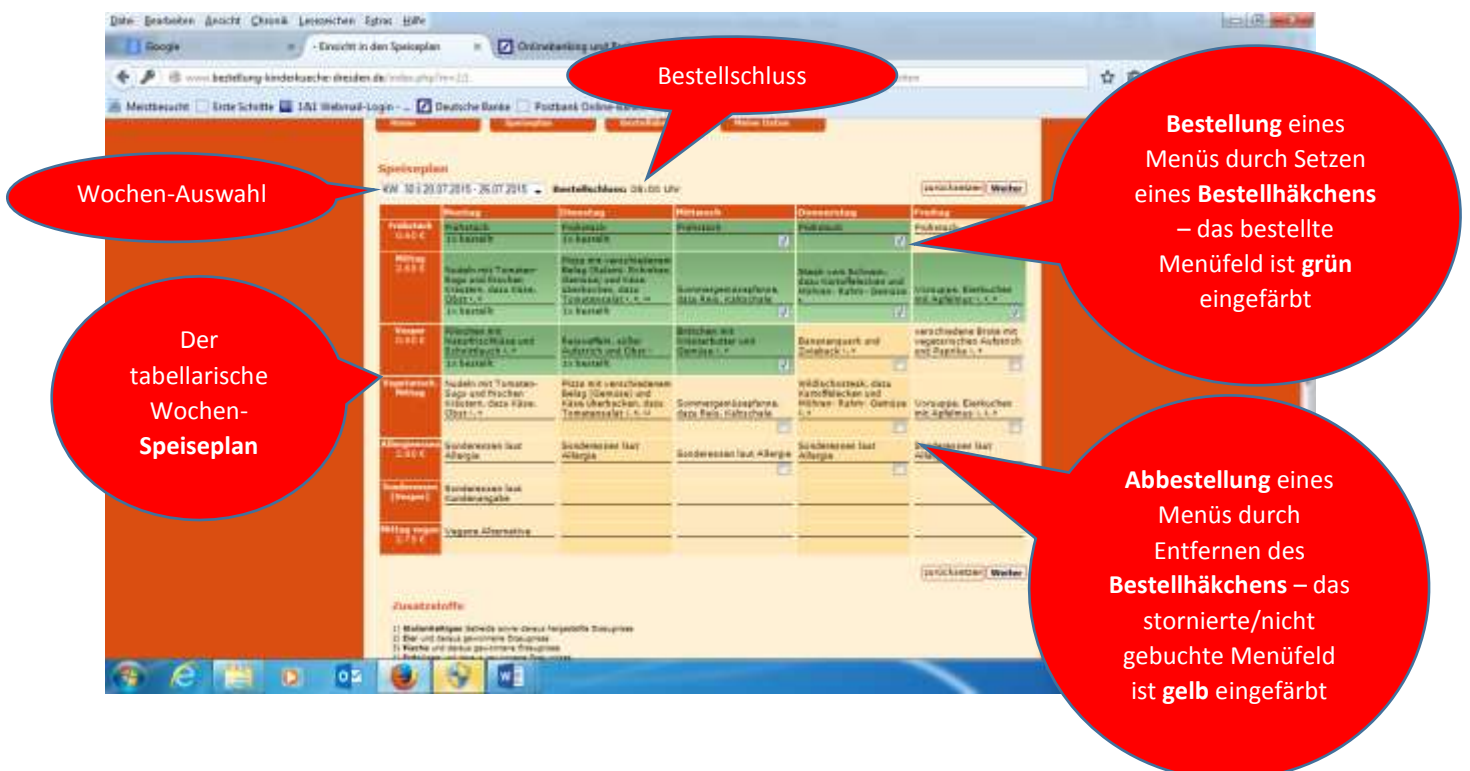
Datei Bearbeiten Ansicht Chronik Lesezeichen Extras Hilfe

Google

- Einsicht in den Speiseplan

Onlinebanking und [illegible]

www.bestellung-kinderkueche-dresden.de/index.php?m=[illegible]

Meistbesucht Erste Schritte 1&1 Webmail-Login - ... Deutsche Banke Postbank Online-Banking

Bestellschluss

Bestellung eines Menüs durch Setzen eines Bestellhäkchens – das bestellte Menüfeld ist grün eingefärbt

Speiseplan

Wochen-Auswahl

KW 30 | 20.07.2015 - 26.07.2015 Bestellschluss: 08:00 Uhr

zurücksetzen Weiter

| | Montag | Dienstag | Mittwoch | Donnerstag | Freitag |
|---|---|---|---|---|---|
| Frühstück | Frühstück 1x bestellt | Frühstück 1x bestellt | Frühstück | Frühstück | Frühstück |
| Mittag | Nudeln mit Tomaten-Sugo und frischen Kräutern, dazu Käse, Obst 1x bestellt | Pizza mit verschiedenem Belag (Salami, Schinken, Gemüse) und Käse überbacken, dazu Tomatensalat 1x bestellt | Sommergemüsepfanne, dazu Reis, Kaltschale | Steak vom Schwein, dazu Kartoffelecken und Möhren-Rahm-Gemüse | Vorsuppe, Eierkuchen mit Apfelmus |
| Vesper | Brötchen mit Kräuterfrischkäse und Schnittlauch 1x bestellt | Reiswaffeln, süßer Aufstrich und Obst 1x bestellt | Brötchen mit Kräuterbutter und Gemüse 1x bestellt | Bananenquark und Zwieback | verschiedene Brote mit vegetarischem Aufstrich und Paprika |
| Vegetarisch Mittag | Nudeln mit Tomaten-Sugo und frischen Kräutern, dazu Käse, Obst | Pizza mit verschiedenem Belag (Gemüse) und Käse überbacken, dazu Tomatensalat | Sommergemüsepfanne, dazu Reis, Kaltschale | Wildlachssteak, dazu Kartoffelecken und Möhren-Rahm-Gemüse | Vorsuppe, Eierkuchen mit Apfelmus |
| Allergieessen | Sonderessen laut Allergie | Sonderessen laut Allergie | Sonderessen laut Allergie | Sonderessen laut Allergie | Sonderessen laut Allergie |
| Sonderessen (Vesper) | Sonderessen laut Kundenangabe | | | | |
| Mittag vegan | Vegane Alternative | | | | |

Der tabellarische Wochen-Speiseplan

zurücksetzen Weiter

Zusatzstoffe

Abbestellung eines Menüs durch Entfernen des Bestellhäkchens – das stornierte/nicht gebuchte Menüfeld ist gelb eingefärbt